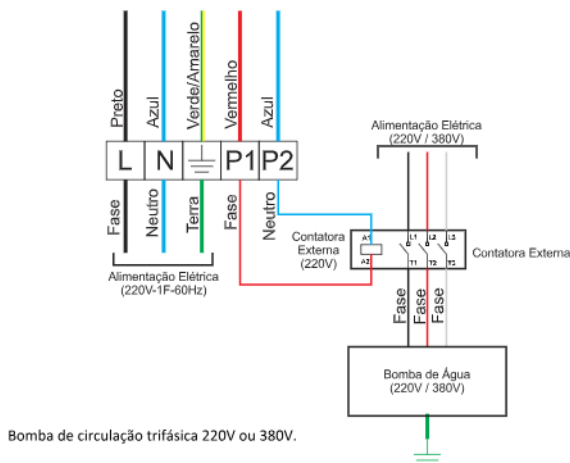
Preto
Azul
Verde/Amarelo
Vermelho
Azul

L N P1 P2

Fase
Neutro
Terra
Fase
Neutro

Alimentação Elétrica
(220V-1F-60Hz)

Alimentação Elétrica
(220V / 380V)

Contatora Externa (220V)

A1
A2
L1 L2 L3
T1 T2 T3

Contatora Externa

Fase
Fase
Fase

Bomba de Água
(220V / 380V)

Bomba de circulação trifásica 220V ou 380V.